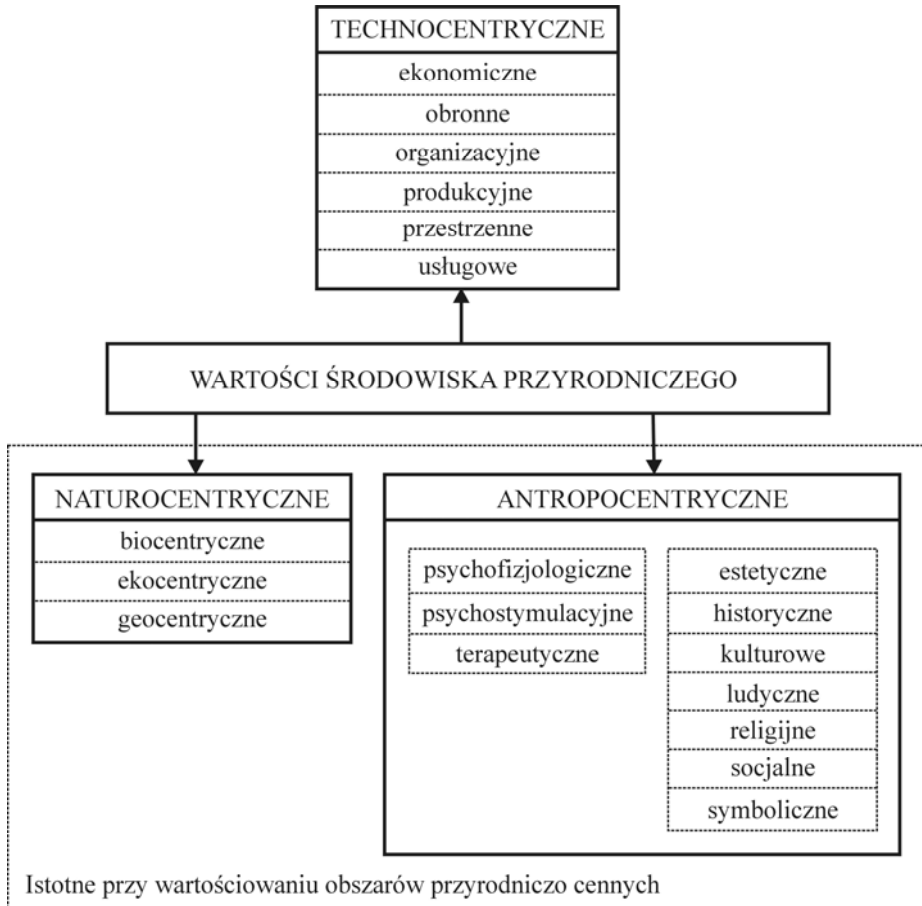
TECHNOCENTRYCZNE

ekonomiczne

obronne

organizacyjne

produkcyjne

przestrzenne

usługowe

WARTOŚCI ŚRODOWISKA PRZYRODNICZEGO

NATUROCENTRYCZNE

biocentryczne

ekocentryczne

geocentryczne

ANTROPOCENTRYCZNE

psychofizjologiczne

psychostymulacyjne

terapeutyczne

estetyczne

historyczne

kulturowe

ludyczne

religijne

socjalne

symboliczne

Istotne przy wartościowaniu obszarów przyrodniczo cennych